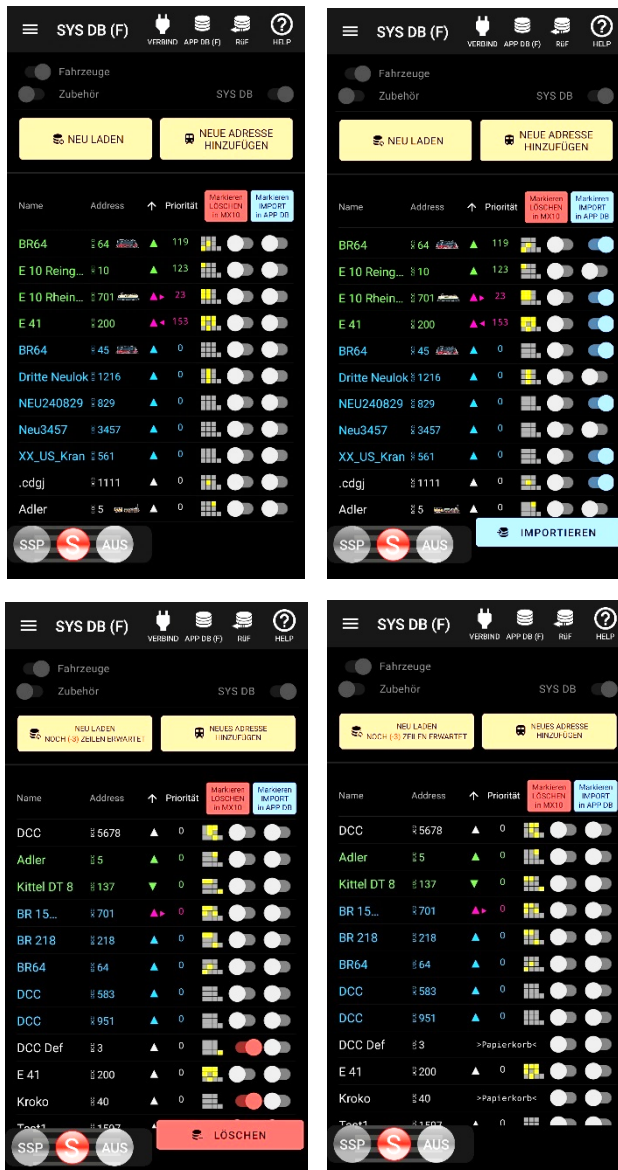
SYS DB (F)
VERBIND APP DB (F) RUF HELP
Fahrzeuge
Zubehör
SYS DB
NEU LADEN
NEUE ADRESSE HINZUFÜGEN
Name Address Priorität
Markieren LÖSCHEN in MX10
Markieren IMPORT in APP DB

| Name | Address | | Priorität |
|---|---|---|---|
| BR64 | 64 | | 119 |
| E 10 Reing... | 10 | | 123 |
| E 10 Rhein... | 701 | | 23 |
| E 41 | 200 | | 153 |
| BR64 | 45 | | 0 |
| Dritte Neulok | 1216 | | 0 |
| NEU240829 | 829 | | 0 |
| Neu3457 | 3457 | | 0 |
| XX_US_Kran | 561 | | 0 |
| .cdgj | 1111 | | 0 |
| Adler | 5 | | 0 |

SSP S AUS

SYS DB (F)
VERBIND APP DB (F) RUF HELP
Fahrzeuge
Zubehör
SYS DB
NEU LADEN
NEUE ADRESSE HINZUFÜGEN
Name Address Priorität
Markieren LÖSCHEN in MX10
Markieren IMPORT in APP DB

| Name | Address | | Priorität |
|---|---|---|---|
| BR64 | 64 | | 119 |
| E 10 Reing... | 10 | | 123 |
| E 10 Rhein... | 701 | | 23 |
| E 41 | 200 | | 153 |
| BR64 | 45 | | 0 |
| Dritte Neulok | 1216 | | 0 |
| NEU240829 | 829 | | 0 |
| Neu3457 | 3457 | | 0 |
| XX_US_Kran | 561 | | 0 |
| .cdgj | 1111 | | 0 |
| Adler | 5 | | 0 |

IMPORTIEREN
SSP S AUS

SYS DB (F)
VERBIND APP DB (F) RUF HELP
Fahrzeuge
Zubehör
SYS DB
NEU LADEN NOCH (3) ZEILEN ERWARTET
NEUES ADRESSE HINZUFÜGEN
Name Address Priorität
Markieren LÖSCHEN in MX10
Markieren IMPORT in APP DB

| Name | Address | | Priorität |
|---|---|---|---|
| DCC | 5678 | | 0 |
| Adler | 5 | | 0 |
| Kittel DT 8 | 137 | | 0 |
| BR 15... | 701 | | 0 |
| BR 218 | 218 | | 0 |
| BR64 | 64 | | 0 |
| DCC | 583 | | 0 |
| DCC | 951 | | 0 |
| DCC Def | 3 | | 0 |
| E 41 | 200 | | 0 |
| Kroko | 40 | | 0 |
| Test1 | 1507 | | |

LÖSCHEN
SSP S AUS

SYS DB (F)
VERBIND APP DB (F) RUF HELP
Fahrzeuge
Zubehör
SYS DB
NEU LADEN NOCH (3) ZEILEN ERWARTET
NEUES ADRESSE HINZUFÜGEN
Name Address Priorität
Markieren LÖSCHEN in MX10
Markieren IMPORT in APP DB

| Name | Address | | Priorität |
|---|---|---|---|
| DCC | 5678 | | 0 |
| Adler | 5 | | 0 |
| Kittel DT 8 | 137 | | 0 |
| BR 15... | 701 | | 0 |
| BR 218 | 218 | | 0 |
| BR64 | 64 | | 0 |
| DCC | 583 | | 0 |
| DCC | 951 | | 0 |
| DCC Def | 3 | >Papierkorb< | |
| E 41 | 200 | | 0 |
| Kroko | 40 | >Papierkorb< | |
| Test1 | 1507 | | 0 |

SSP S AUS